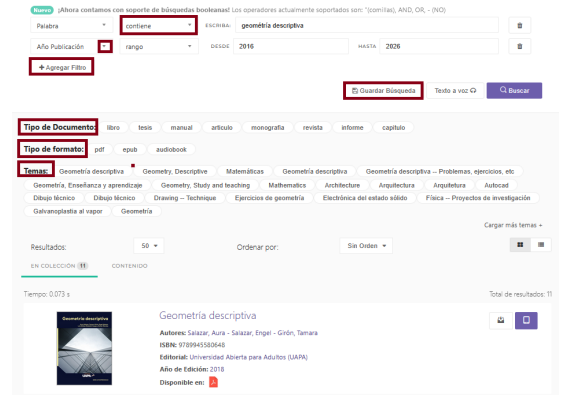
Nuevo ¡Ahora contamos con soporte de búsquedas booleanas! Los operadores actualmente soportados son: "(comillas), AND, OR, - (NO)

Palabra | contiene | ESCRIBA: geometría descriptiva

Año Publicación | rango | DESDE 2016 | HASTA 2026

+ Agregar Filtro

Guardar Búsqueda | Texto a voz | Buscar

Tipo de Documento: libro tesis manual articulo monografia revista informe capitulo

Tipo de formato: pdf epub audiobook

Temas: Geometría descriptiva | Geometry, Descriptive | Matemáticas | Geometría descriptiva | Geometría descriptiva -- Problemas, ejercicios, etc | Geometría, Enseñanza y aprendizaje | Geometry, Study and teaching | Mathematics | Architecture | Arquitectura | Arquitetura | Autocad | Dibujo técnico | Dibujo técnico | Drawing -- Technique | Ejercicios de geometría | Electrónica del estado sólido | Física -- Proyectos de investigación | Galvanoplastia al vapor | Geometría

Cargar más temas +

Resultados: 50 | Ordenar por: Sin Orden

EN COLECCIÓN 11 | CONTENIDO

Tiempo: 0.073 s | Total de resultados: 11

Geometría descriptiva

Geometría descriptiva
Autores: Salazar, Aura - Salazar, Engel - Girón, Tamara
ISBN: 9789945580648
Editorial: Universidad Abierta para Adultos (UAPA)
Año de Edición: 2018
Disponible en: